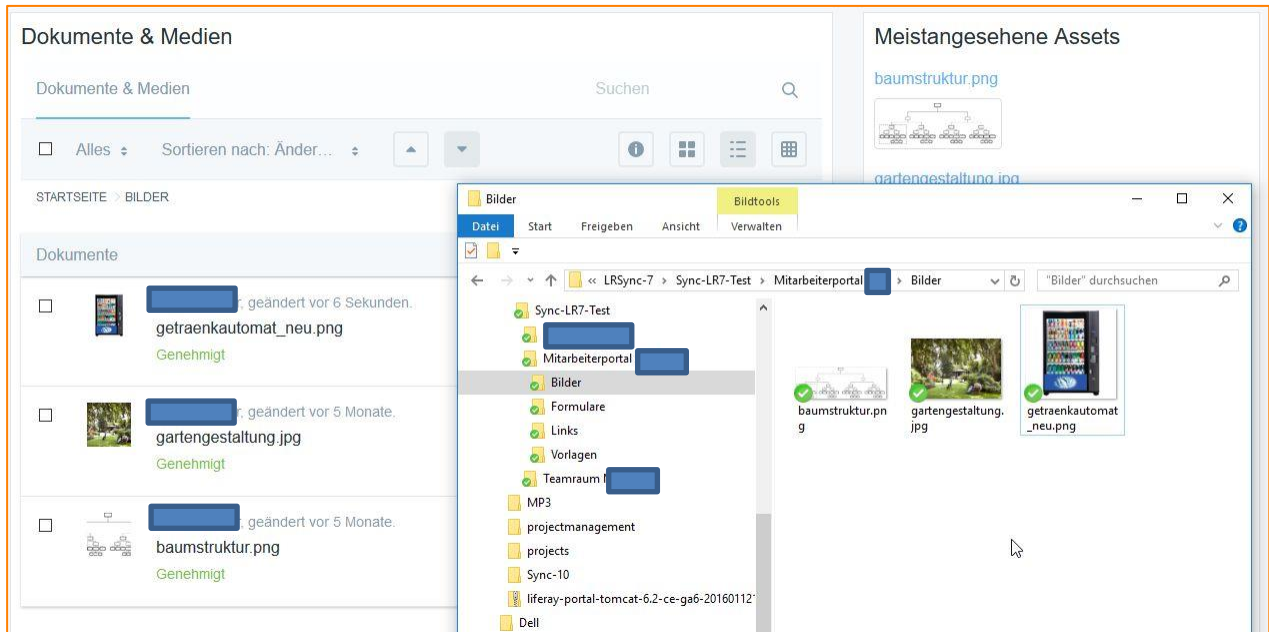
Dokumente & Medien

Dokumente & Medien

Suchen

Alles

Sortieren nach: Änder...

STARTSEITE > BILDER

Dokumente

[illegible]r, geändert vor 6 Sekunden.

getraenkautomat_neu.png

Genehmigt

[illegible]r, geändert vor 5 Monate.

gartengestaltung.jpg

Genehmigt

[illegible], geändert vor 5 Monate.

baumstruktur.png

Genehmigt

Meistangesehene Assets

baumstruktur.png

gartengestaltung.jpg

Bilder

Bildtools

Datei Start Freigeben Ansicht Verwalten

« LRSync-7 > Sync-LR7-Test > Mitarbeiterportal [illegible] > Bilder

"Bilder" durchsuchen

Sync-LR7-Test
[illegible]
Mitarbeiterportal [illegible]
Bilder
Formulare
Links
Vorlagen
Teamraum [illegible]
MP3
projectmanagement
projects
Sync-10
liferay-portal-tomcat-6.2-ce-ga6-20160112
Dell

baumstruktur.png

gartengestaltung.jpg

getraenkautomat_neu.png